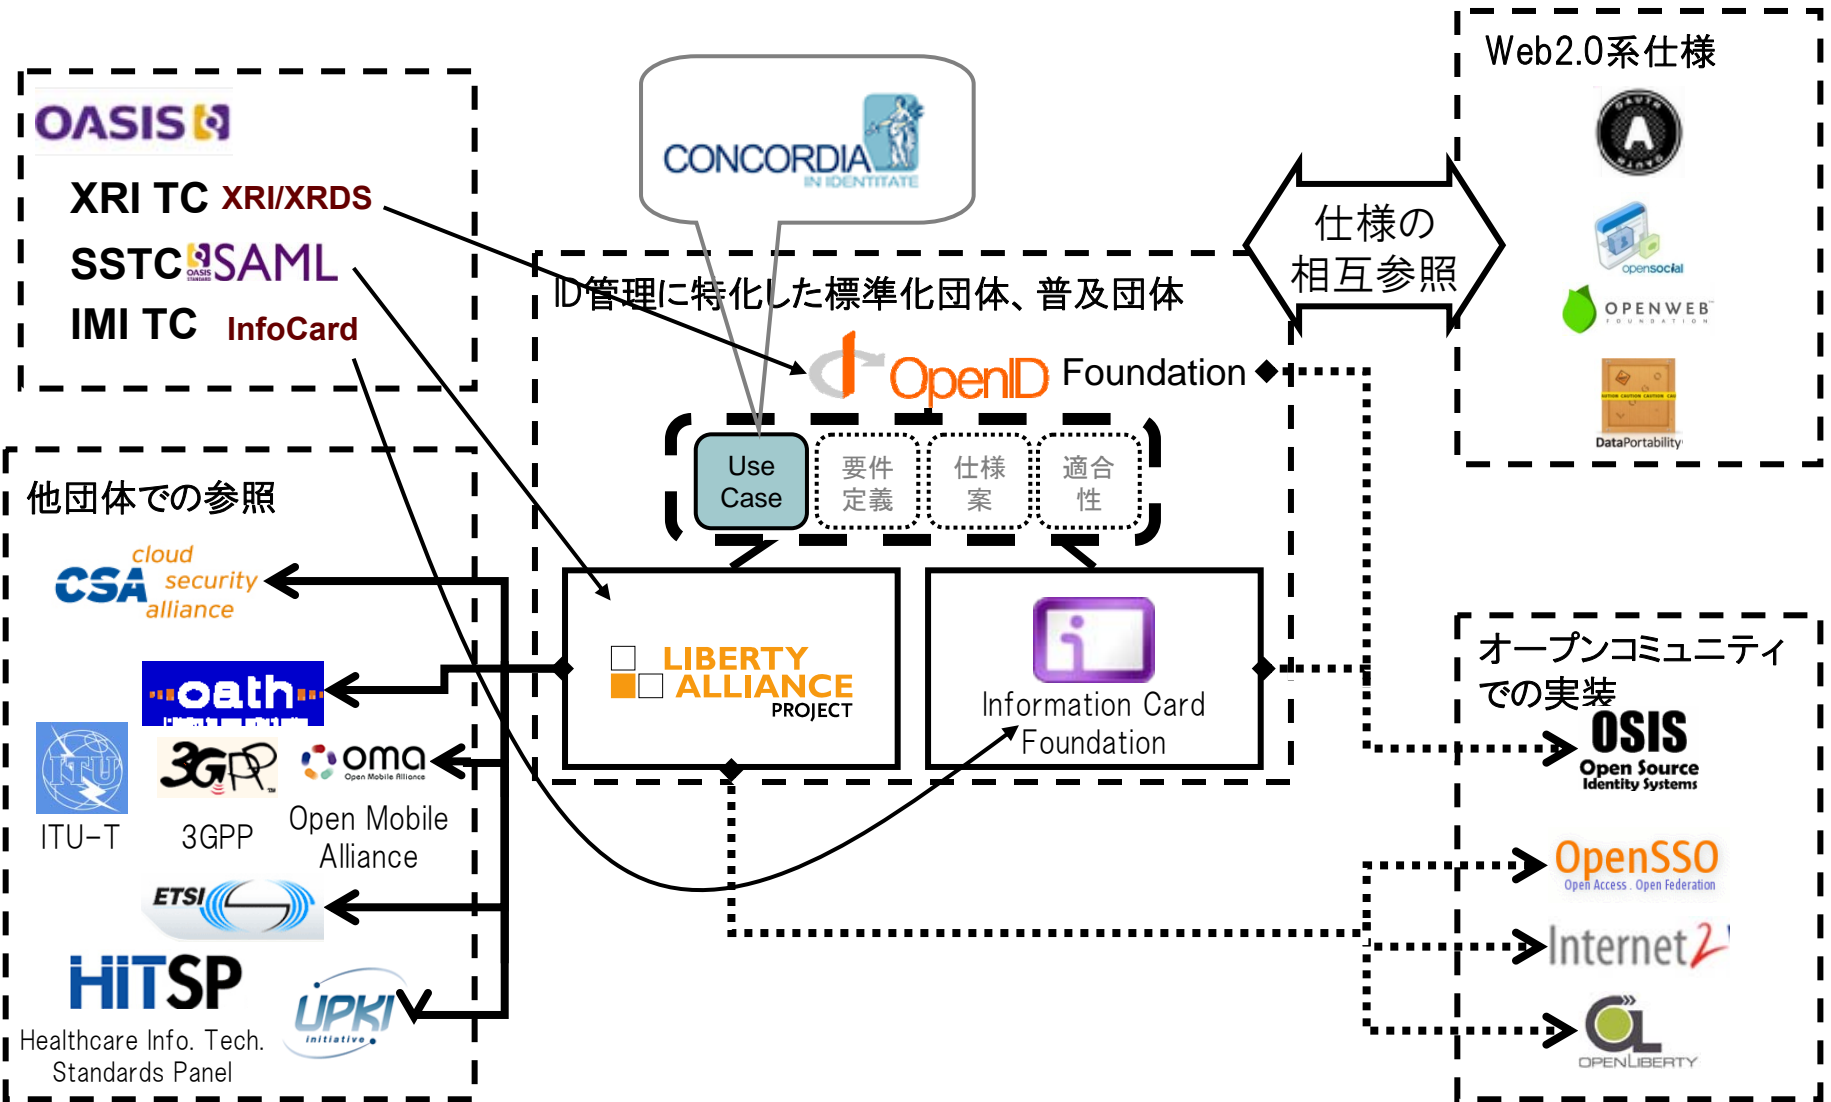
OASIS

XRI TC XRI/XRDS

SSTC SAML

IMI TC InfoCard

CONCORDIA IN IDENTITATE

ID管理に特化した標準化団体、普及団体

仕様の相互参照

Web2.0系仕様

opensocial

OPENWEB FOUNDATION

DataPortability

OpenID Foundation

Use Case

要件定義

仕様案

適合性

LIBERTY ALLIANCE PROJECT

Information Card Foundation

他団体での参照

cloud security alliance CSA

oath

ITU-T

3GPP

oma Open Mobile Alliance

Open Mobile Alliance

ETSI

HITSP

Healthcare Info. Tech. Standards Panel

UPKI initiative

オープンコミュニティでの実装

OSIS Open Source Identity Systems

OpenSSO Open Access . Open Federation

Internet2

OPENLIBERTY